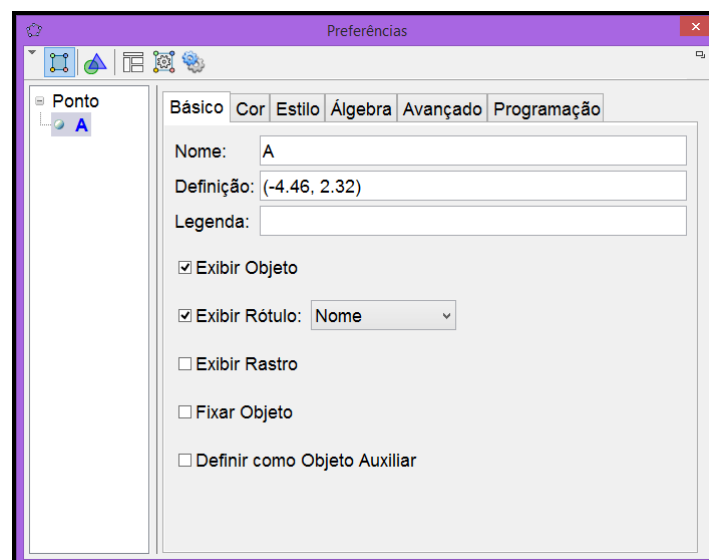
Preferências

Ponto
A

Básico | Cor | Estilo | Álgebra | Avançado | Programação

Nome: A
Definição: (-4.46, 2.32)
Legenda:

☑ Exibir Objeto

☑ Exibir Rótulo: Nome

☐ Exibir Rastro

☐ Fixar Objeto

☐ Definir como Objeto Auxiliar